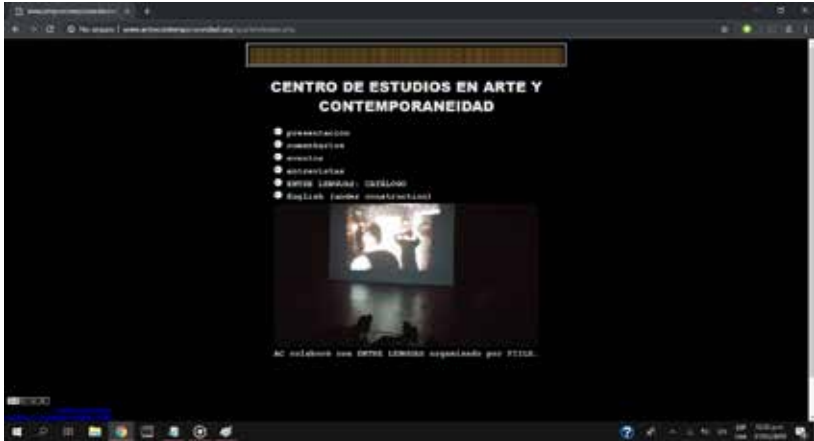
CENTRO DE ESTUDIOS EN ARTE Y CONTEMPORANEIDAD

presentacion
comentarios
eventos
entrevistas
ENTRE LENGUAS: CATÁLOGO
English (under construction)

AC colaboró con ENTRE LENGUAS organizado por FIILA.

No seguro | www.arteycontemporaneidad.org/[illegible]